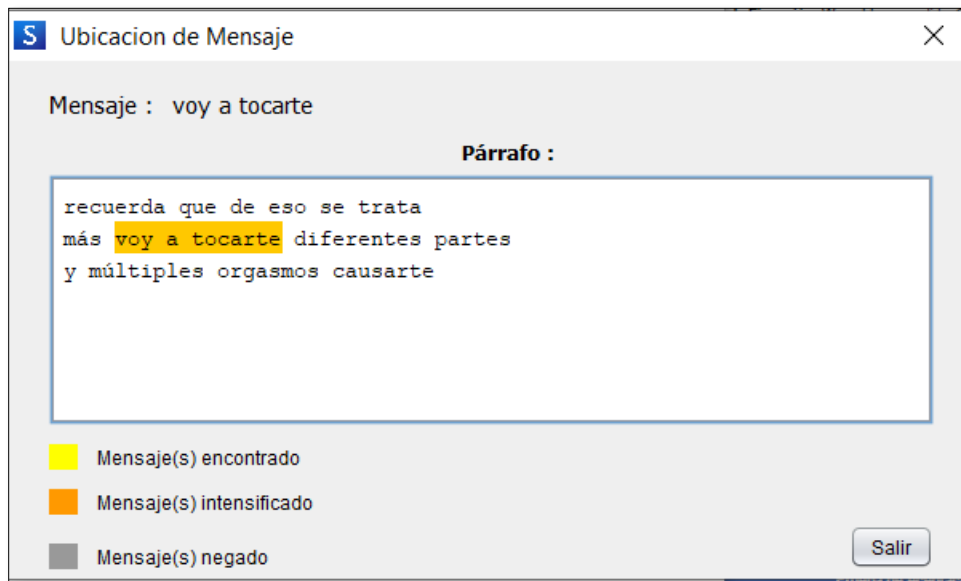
S Ubicacion de Mensaje

Mensaje : voy a tocarte

Párrafo :

recuerda que de eso se trata
más voy a tocarte diferentes partes
y múltiples orgasmos causarte

Mensaje(s) encontrado

Mensaje(s) intensificado

Mensaje(s) negado

Salir